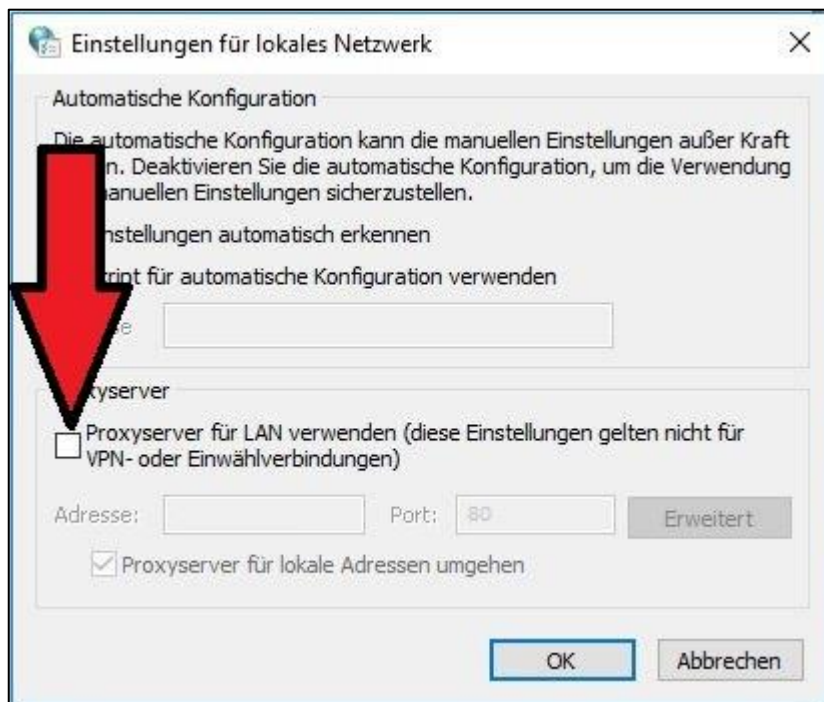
Einstellungen für lokales Netzwerk

Automatische Konfiguration

Die automatische Konfiguration kann die manuellen Einstellungen außer Kraft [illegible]n. Deaktivieren Sie die automatische Konfiguration, um die Verwendung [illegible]anuellen Einstellungen sicherzustellen.

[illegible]nstellungen automatisch erkennen

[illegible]ript für automatische Konfiguration verwenden

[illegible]se

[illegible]xyserver

Proxyserver für LAN verwenden (diese Einstellungen gelten nicht für VPN- oder Einwählverbindungen)

Adresse: Port: 80 Erweitert

Proxyserver für lokale Adressen umgehen

OK Abbrechen